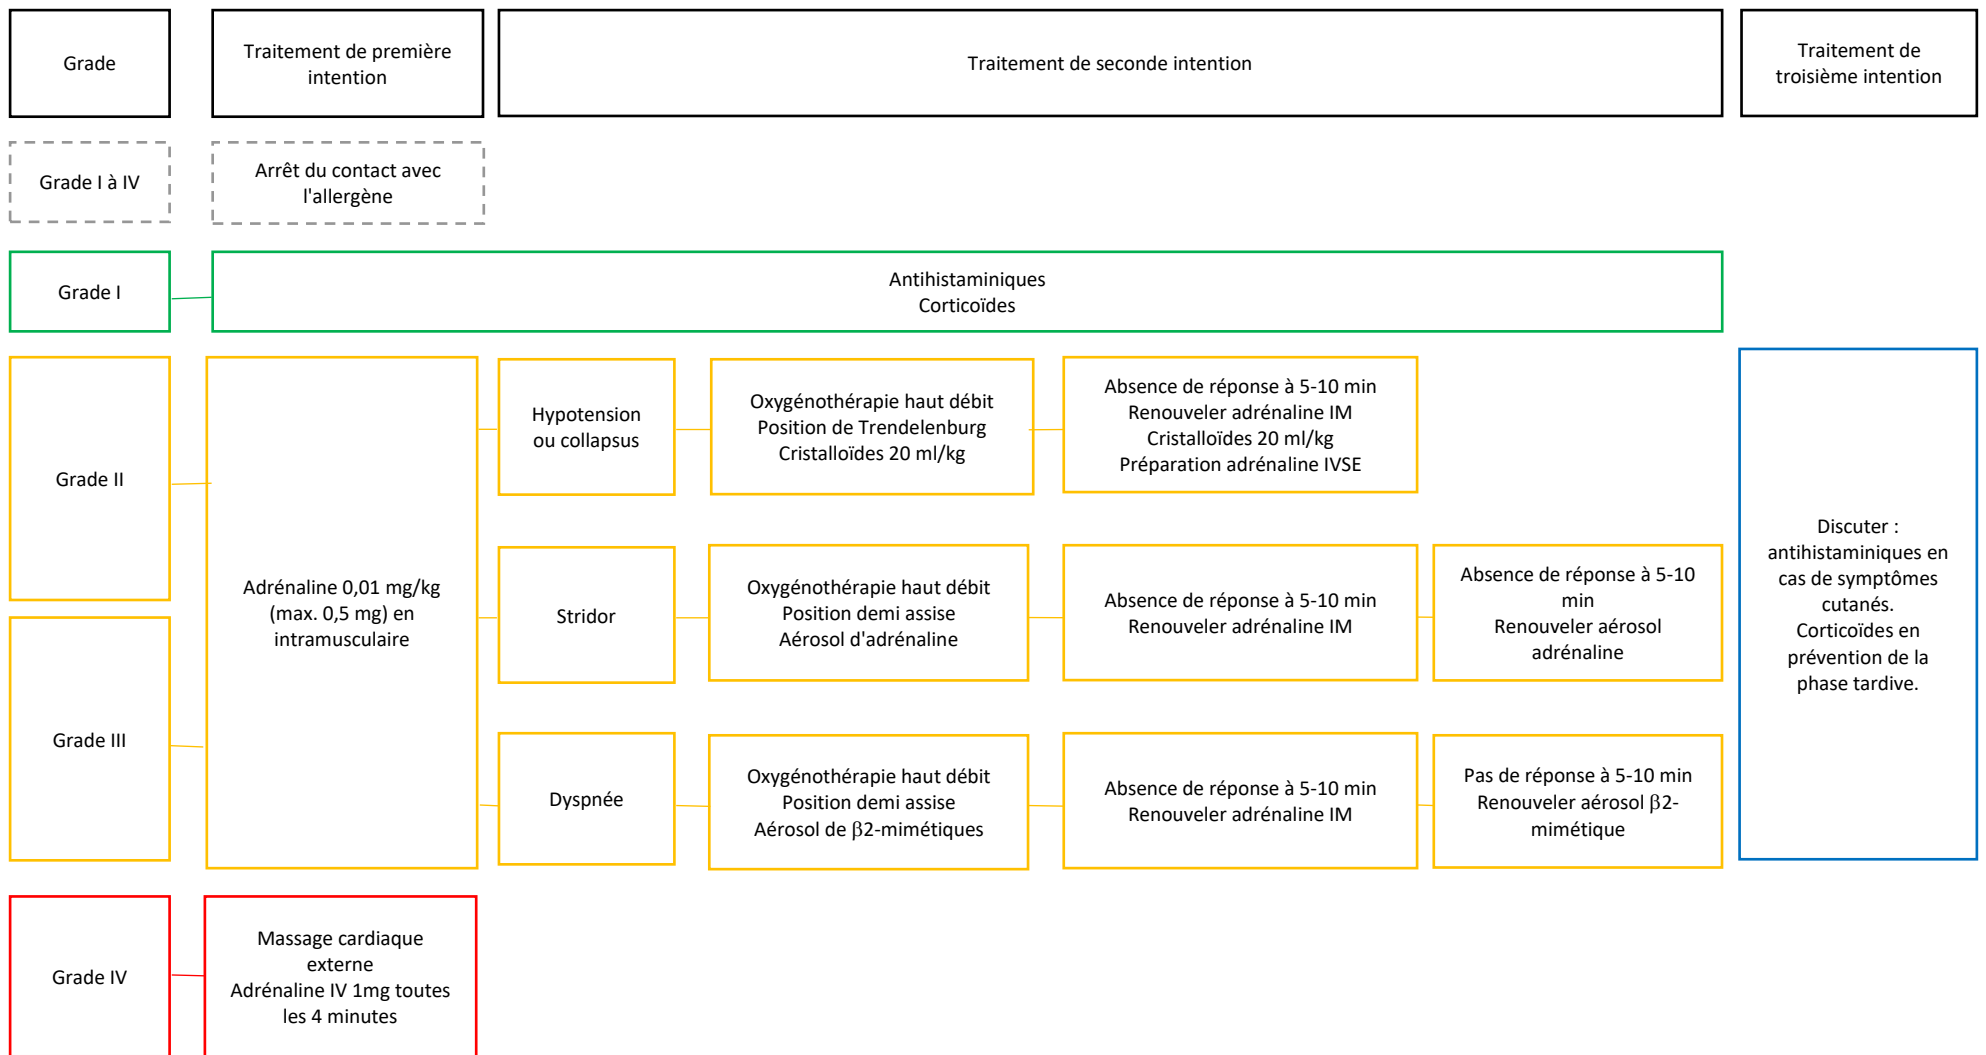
Grade

Traitement de première intention

Traitement de seconde intention

Traitement de troisième intention

Grade I à IV

Arrêt du contact avec l'allergène

Grade I

Antihistaminiques
Corticoïdes

Grade II

Grade III

Adrénaline 0,01 mg/kg (max. 0,5 mg) en intramusculaire

Hypotension ou collapsus

Oxygénothérapie haut débit
Position de Trendelenburg
Cristalloïdes 20 ml/kg

Absence de réponse à 5-10 min
Renouveler adrénaline IM
Cristalloïdes 20 ml/kg
Préparation adrénaline IVSE

Stridor

Oxygénothérapie haut débit
Position demi assise
Aérosol d'adrénaline

Absence de réponse à 5-10 min
Renouveler adrénaline IM

Absence de réponse à 5-10 min
Renouveler aérosol adrénaline

Dyspnée

Oxygénothérapie haut débit
Position demi assise
Aérosol de $\beta$2-mimétiques

Absence de réponse à 5-10 min
Renouveler adrénaline IM

Pas de réponse à 5-10 min
Renouveler aérosol $\beta$2-mimétique

Discuter :
antihistaminiques en cas de symptômes cutanés.
Corticoïdes en prévention de la phase tardive.

Grade IV

Massage cardiaque externe
Adrénaline IV 1mg toutes les 4 minutes